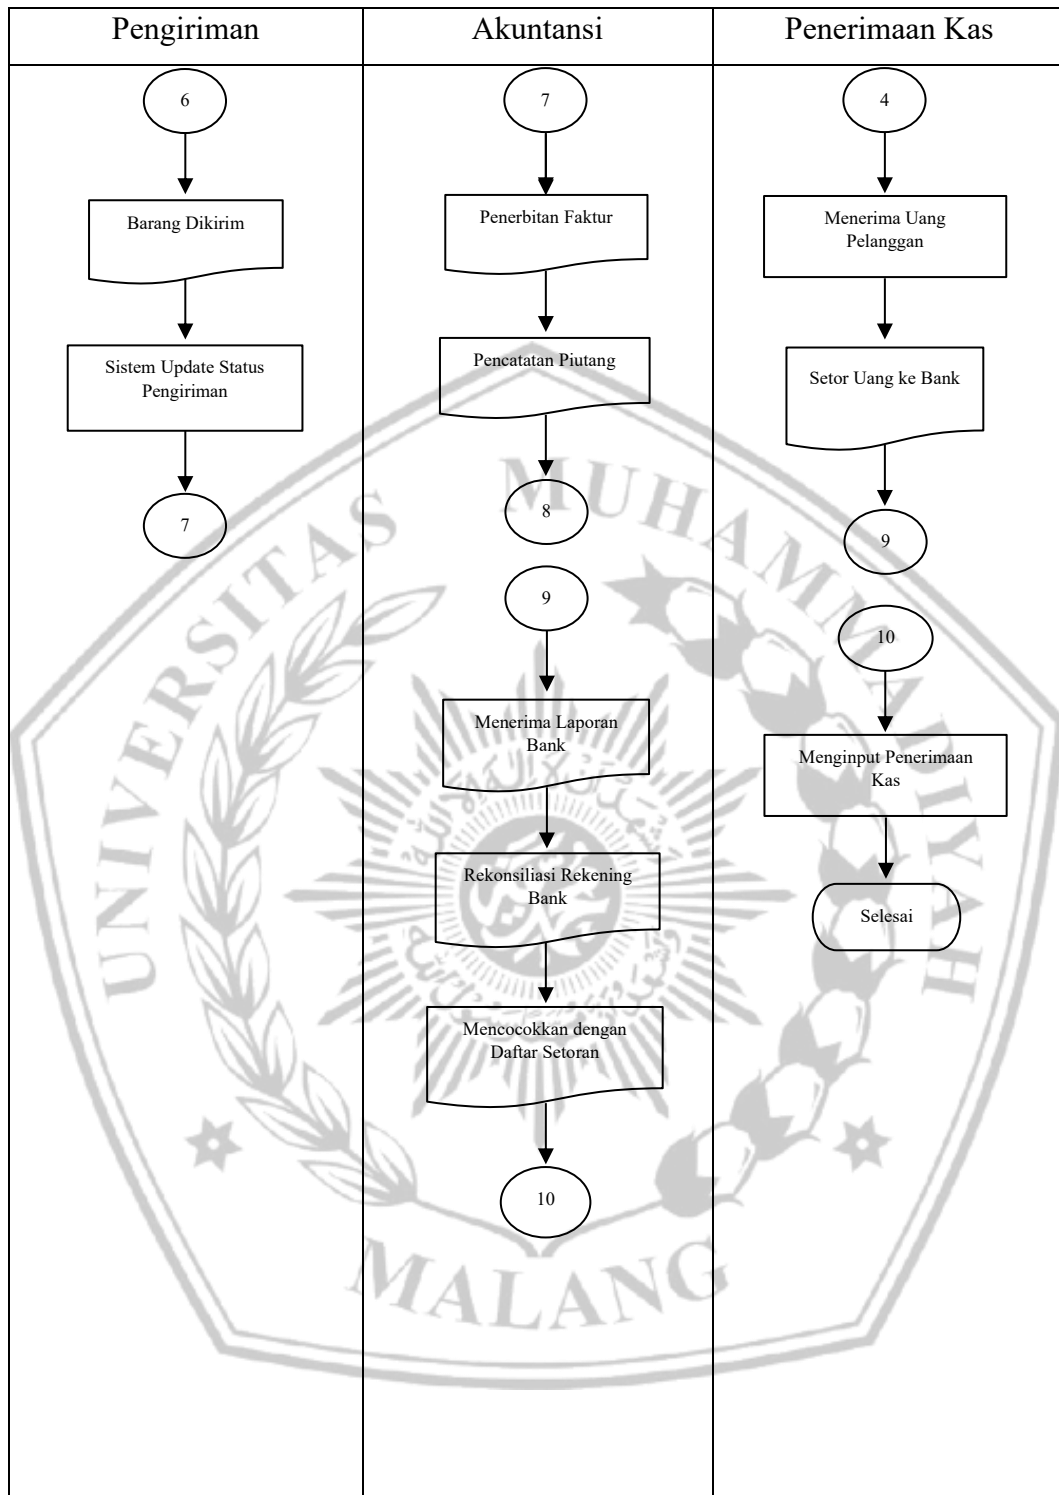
| Pengiriman | Akuntansi | Penerimaan Kas |
|---|---|---|
| 6 | 7 | 4 |
| Barang Dikirim | Penerbitan Faktur | Menerima Uang Pelanggan |
| Sistem Update Status Pengiriman | Pencatatan Piutang | Setor Uang ke Bank |
| 7 | 8 | 9 |
| | 9 | 10 |
| | Menerima Laporan Bank | Menginput Penerimaan Kas |
| | Rekonsiliasi Rekening Bank | Selesai |
| | Mencocokkan dengan Daftar Setoran | |
| | 10 | |

UNIVERSITAS MUHAMMADIYAH MALANG